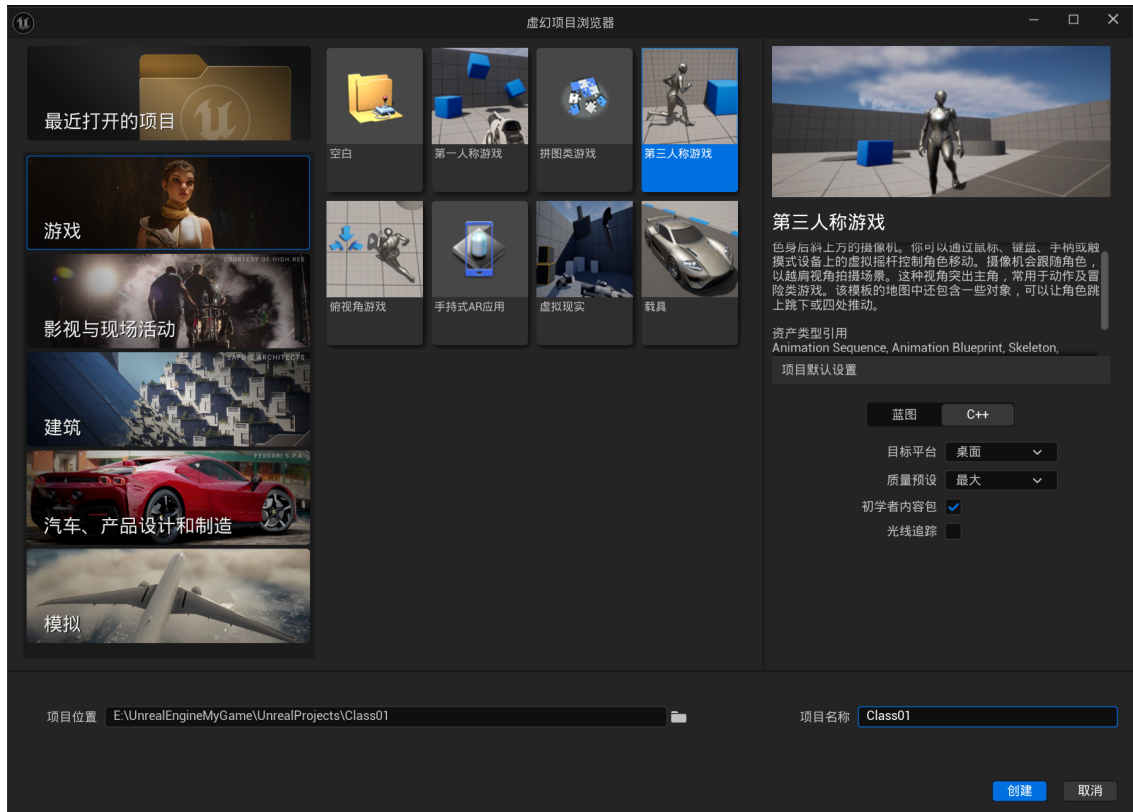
虚幻项目浏览器

最近打开的项目

游戏

COURTESY OF HIGH RES

影视与现场活动

SAFDIE ARCHITECTS

建筑

FERRARI S.P.A.

汽车、产品设计和制造

模拟

空白

第一人称游戏

拼图类游戏

第三人称游戏

俯视角游戏

手持式AR应用

虚拟现实

载具

第三人称游戏

色身后斜上方的摄像机。你可以通过鼠标、键盘、手柄或触摸式设备上的虚拟摇杆控制角色移动。摄像机会跟随角色，以越肩视角拍摄场景。这种视角突出主角，常用于动作及冒险类游戏。该模板的地图中还包含一些对象，可以让角色跳上跳下或四处推动。

资产类型引用
Animation Sequence, Animation Blueprint, Skeleton,

项目默认设置

蓝图 C++

目标平台 桌面

质量预设 最大

初学者内容包

光线追踪

项目位置 E:\UnrealEngineMyGame\UnrealProjects\Class01

项目名称 Class01

创建 取消